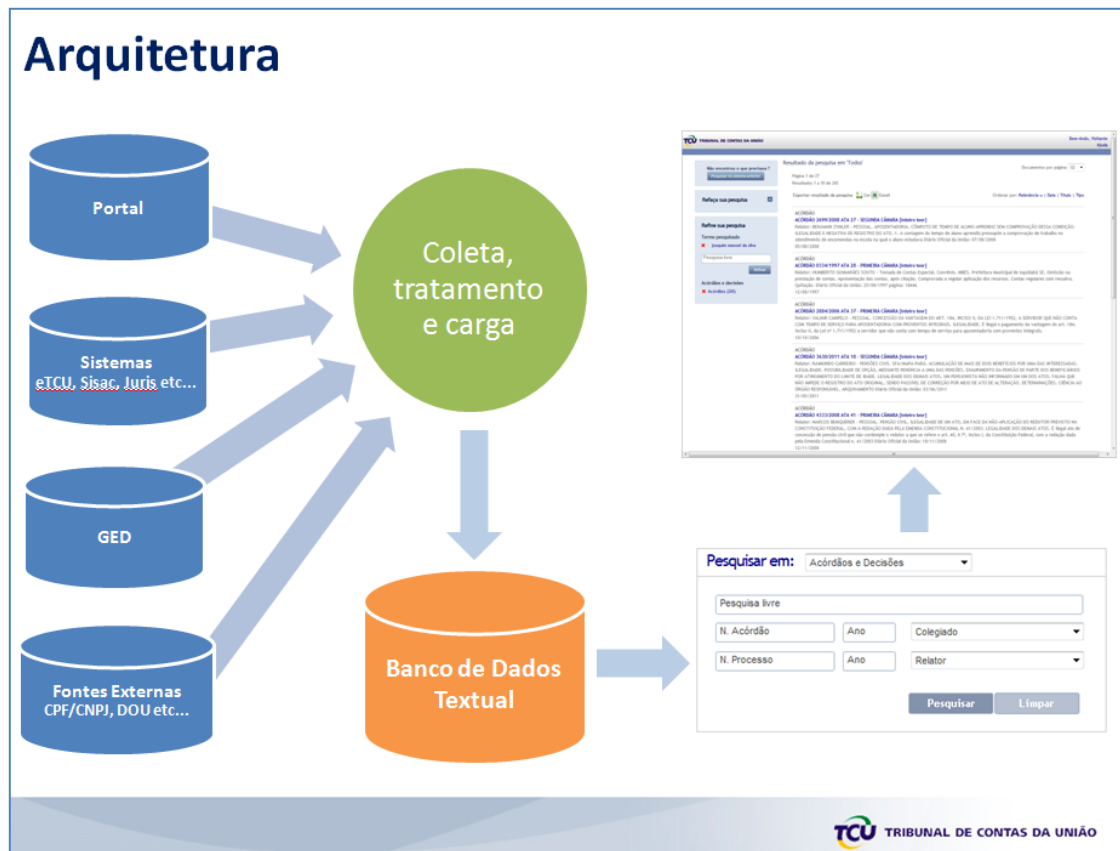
Arquitetura

Portal

Sistemas
eTCU, Sisac, Juris etc...

GED

Fontes Externas
CPF/CNPJ, DOU etc...

Coleta, tratamento e carga

Banco de Dados Textual

TCU TRIBUNAL DE CONTAS DA UNIÃO

Resultado da pesquisa em 'Todos'

Refaça sua pesquisa

Refine sua pesquisa

ACÓRDÃO

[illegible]

Pesquisar em: Acórdãos e Decisões

Pesquisa livre

N. Acórdão | Ano | Colegiado

N. Processo | Ano | Relator

Pesquisar | Limpar

TCU TRIBUNAL DE CONTAS DA UNIÃO